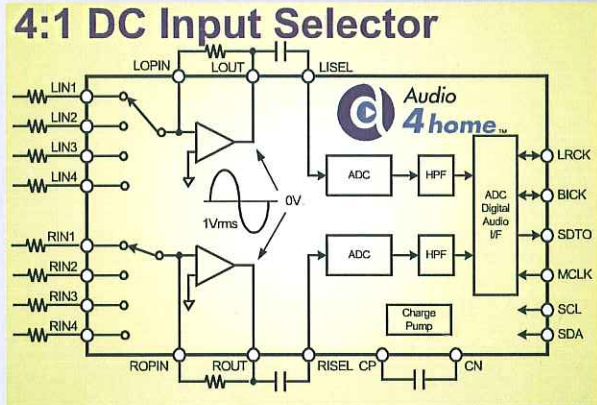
4:1 DC Input Selector

LOPIN LOUT LISEL

LIN1
LIN2
LIN3
LIN4

RIN1
RIN2
RIN3
RIN4

Audio 4home™

ADC
HPF
ADC Digital Audio I/F

0V
1Vrms

ADC
HPF

LRCK
BICK
SDTO
MCLK
SCL
SDA

Charge Pump

ROPIN ROUT RISEL CP CN